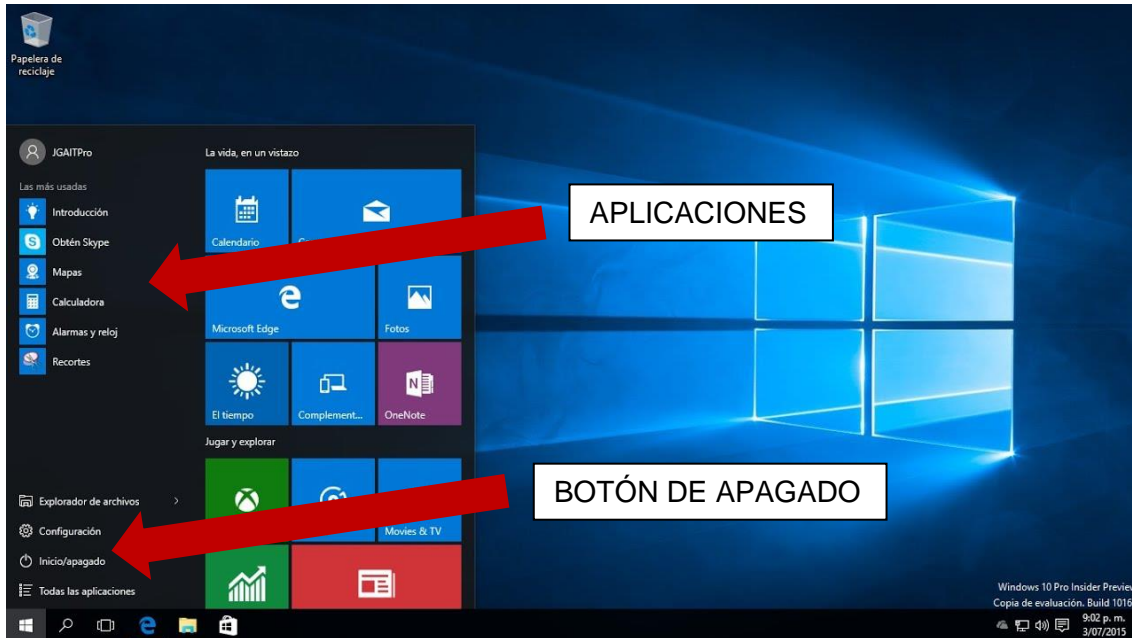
Papelera de reciclaje

JGAITPro

Las más usadas

Introducción

Obtén Skype

Mapas

Calculadora

Alarmas y reloj

Recortes

La vida, en un vistazo

Calendario

Microsoft Edge

Fotos

El tiempo

Complement...

OneNote

Jugar y explorar

Movies & TV

APLICACIONES

BOTÓN DE APAGADO

Explorador de archivos

Configuración

Inicio/apagado

Todas las aplicaciones

Windows 10 Pro Insider Previe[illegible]

Copia de evaluación. Build 1016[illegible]

9:02 p. m.

3/07/2015